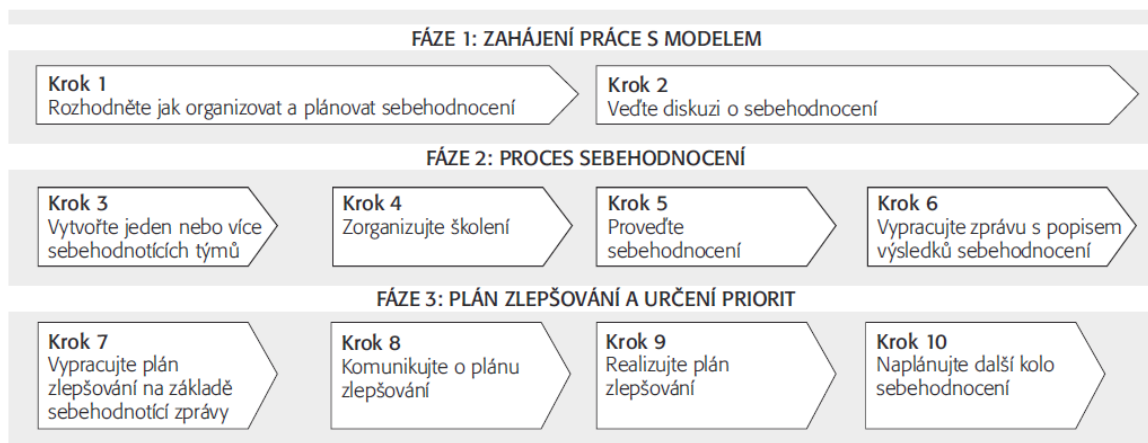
FÁZE 1: ZAHÁJENÍ PRÁCE S MODELEM

Krok 1
Rozhodněte jak organizovat a plánovat sebehodnocení

Krok 2
Veďte diskuzi o sebehodnocení

FÁZE 2: PROCES SEBEHODNOCENÍ

Krok 3
Vytvořte jeden nebo více sebehodnotících týmů

Krok 4
Zorganizujte školení

Krok 5
Proveďte sebehodnocení

Krok 6
Vypracujte zprávu s popisem výsledků sebehodnocení

FÁZE 3: PLÁN ZLEPŠOVÁNÍ A URČENÍ PRIORIT

Krok 7
Vypracujte plán zlepšování na základě sebehodnotící zprávy

Krok 8
Komunikujte o plánu zlepšování

Krok 9
Realizujte plán zlepšování

Krok 10
Naplánujte další kolo sebehodnocení